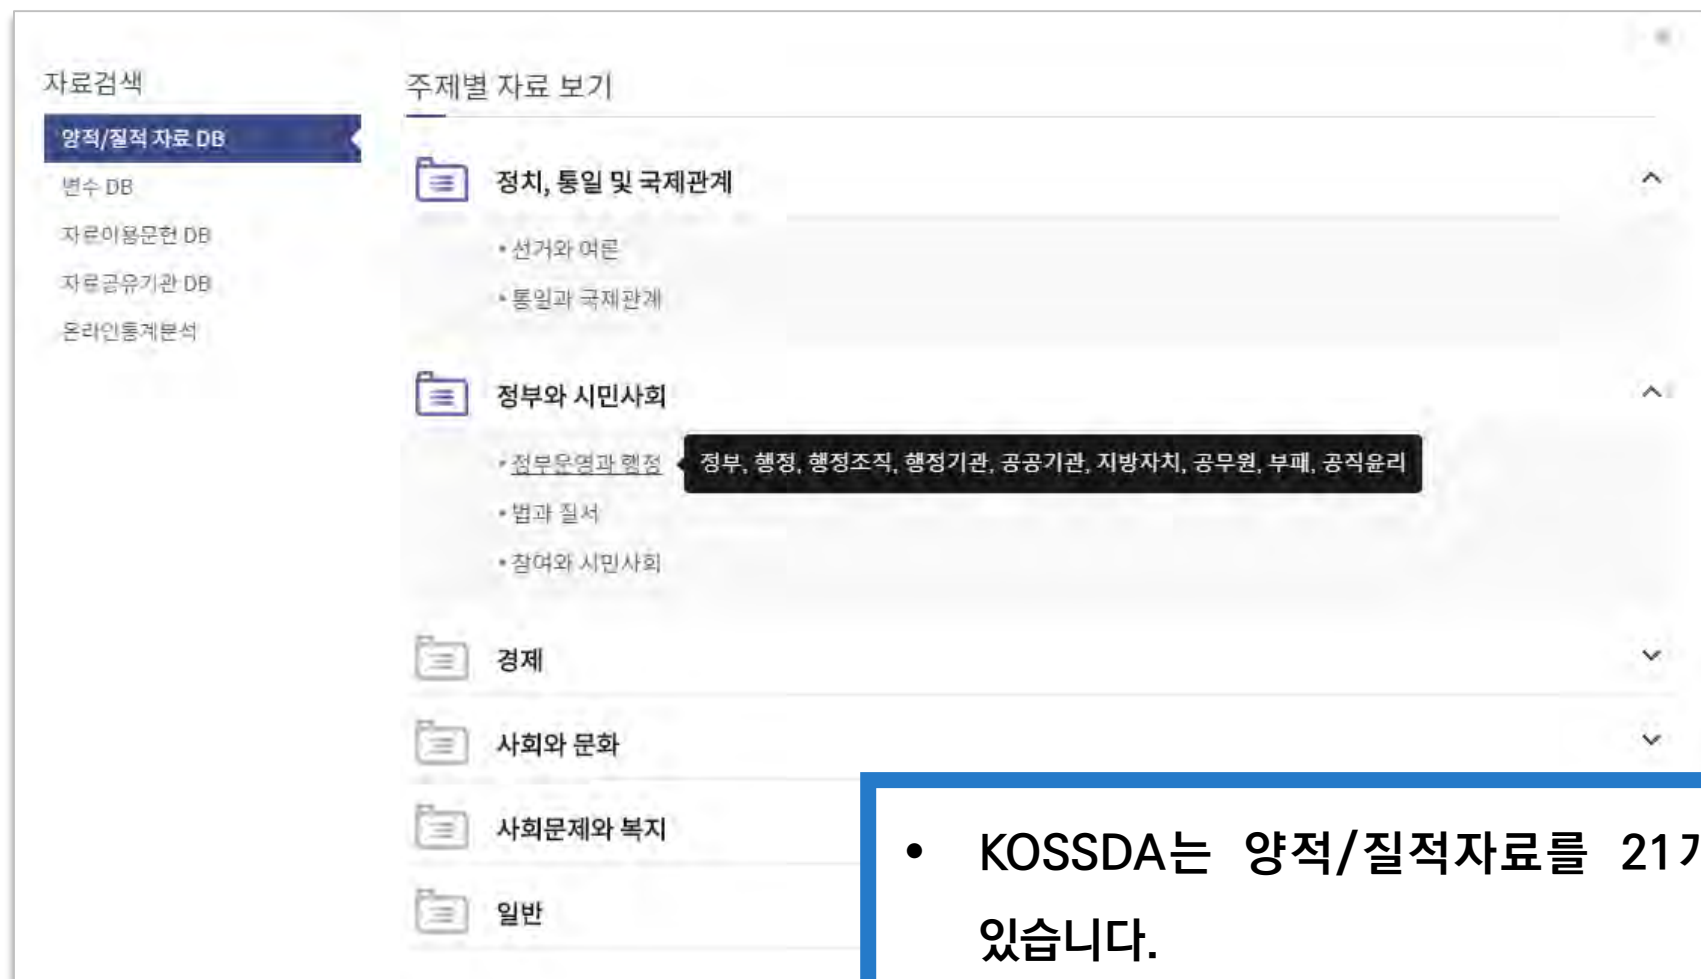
자료검색

양적/질적 자료 DB

변수 DB

자료이용문헌 DB

자료공유기관 DB

온라인통계분석

주제별 자료 보기

정치, 통일 및 국제관계

• 선거와 여론

• 통일과 국제관계

정부와 시민사회

• 정부운영과 행정

정부, 행정, 행정조직, 행정기관, 공공기관, 지방자치, 공무원, 부패, 공직윤리

• 법과 질서

• 참여와 시민사회

경제

사회와 문화

사회문제와 복지

일반

• KOSSDA는 양적/질적자료를 21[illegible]

있습니다.